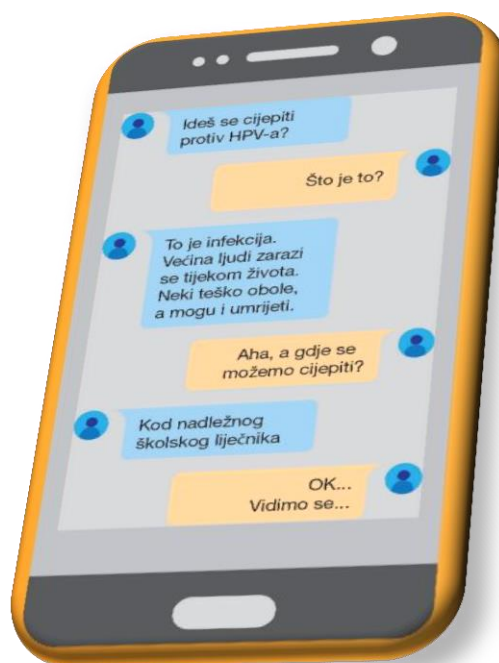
Ideš se cijepiti protiv HPV-a?

Što je to?

To je infekcija. Većina ljudi zarazi se tijekom života. Neki teško obole, a mogu i umrijeti.

Aha, a gdje se možemo cijepiti?

Kod nadležnog školskog liječnika

OK... Vidimo se...